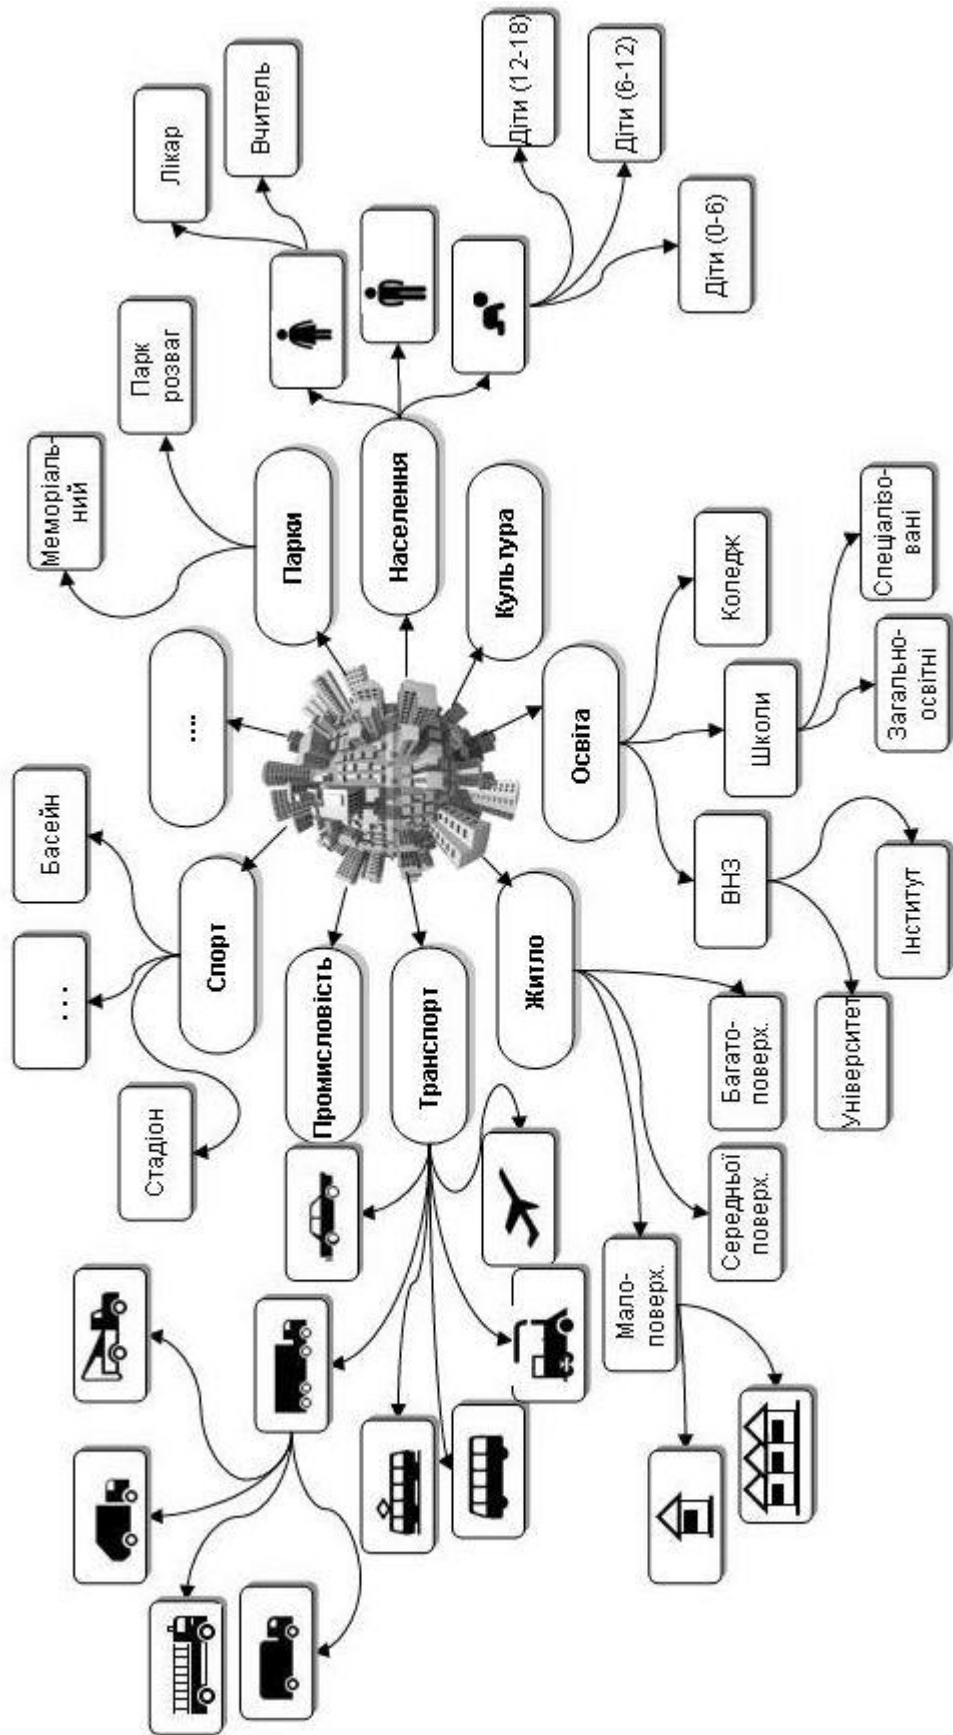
Лікар

Вчитель

Діти (12-18)

Діти (6-12)

Діти (0-6)

Парк розваг

Меморіальний

Парки

Населення

Культура

...

Освіта

Коледж

Школи

Спеціалізовані

Загальноосвітні

ВНЗ

Інститут

Університет

Басейн

...

Спорт

Стадіон

Промисловість

Транспорт

Житло

Багатоповерх.

Середньої поверх.

Малоповерх.